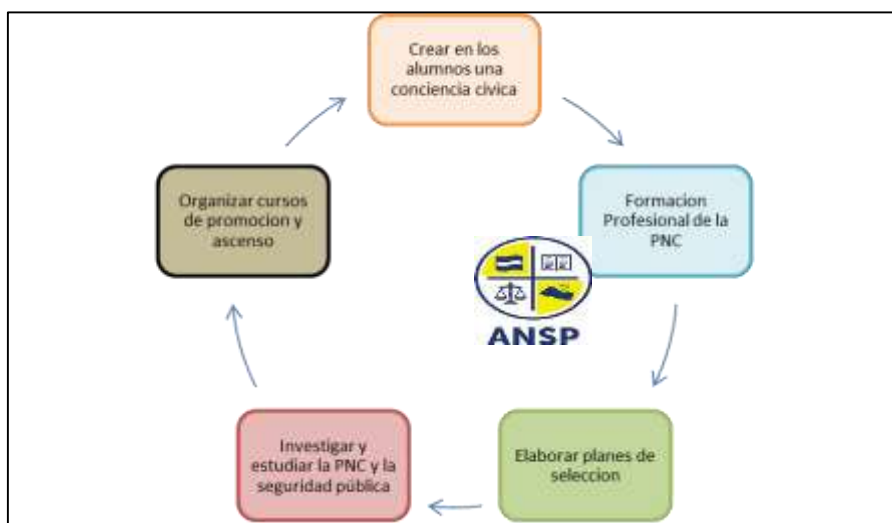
Crear en los alumnos una conciencia civica

Formacion Profesional de la PNC

Elaborar planes de seleccion

Investigar y estudiar la PNC y la seguridad pública

Organizar cursos de promocion y ascenso

ANSP